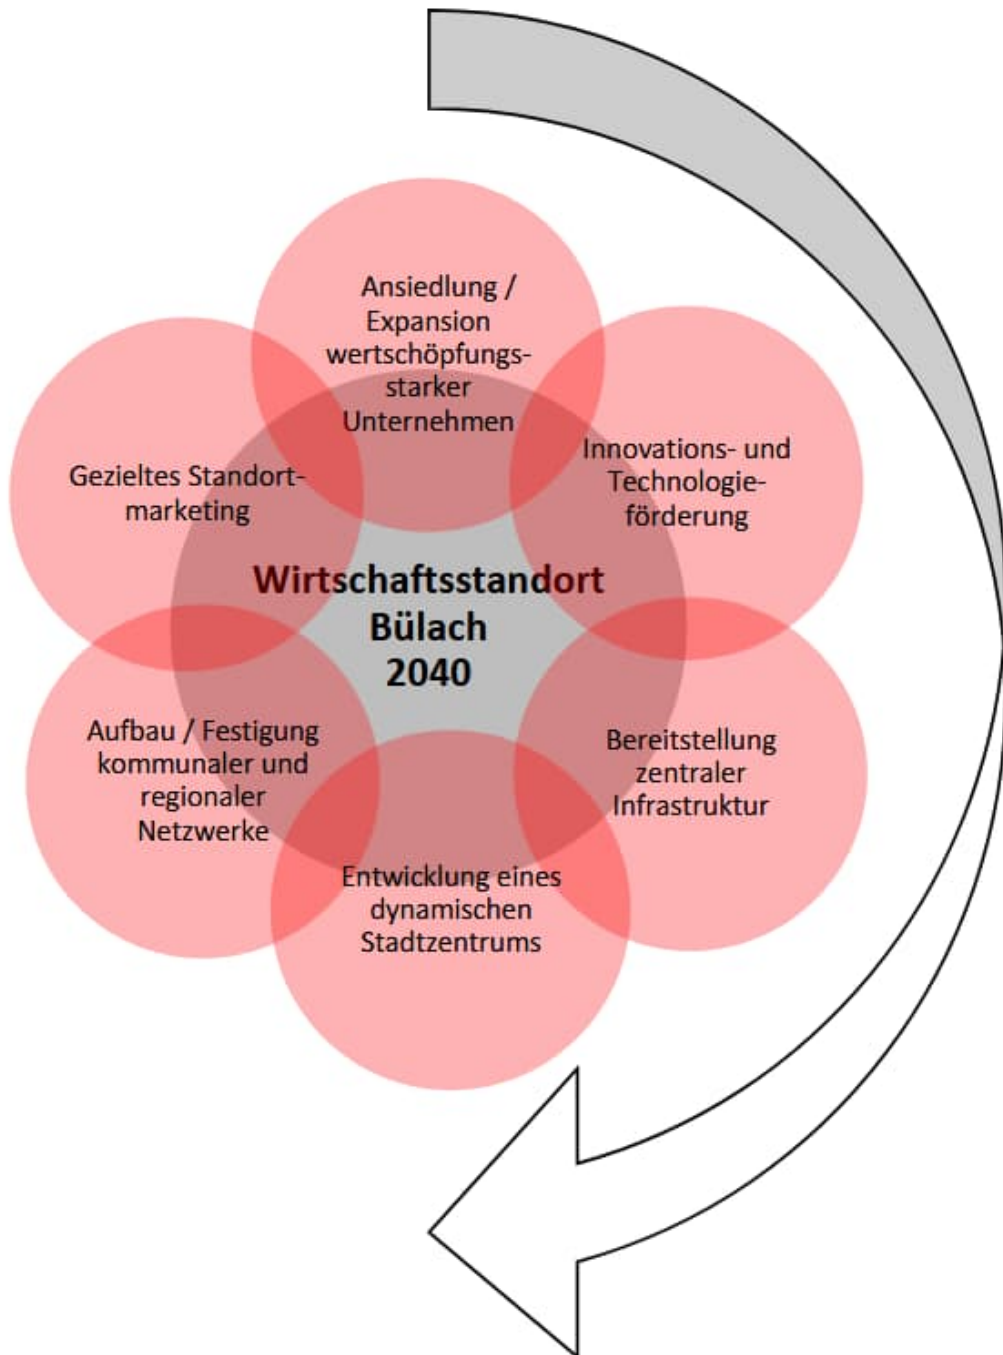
Ansiedlung / Expansion wertschöpfungsstarker Unternehmen

Innovations- und Technologieförderung

Gezieltes Standortmarketing

Wirtschaftsstandort Bülach 2040

Aufbau / Festigung kommunaler und regionaler Netzwerke

Bereitstellung zentraler Infrastruktur

Entwicklung eines dynamischen Stadtzentrums